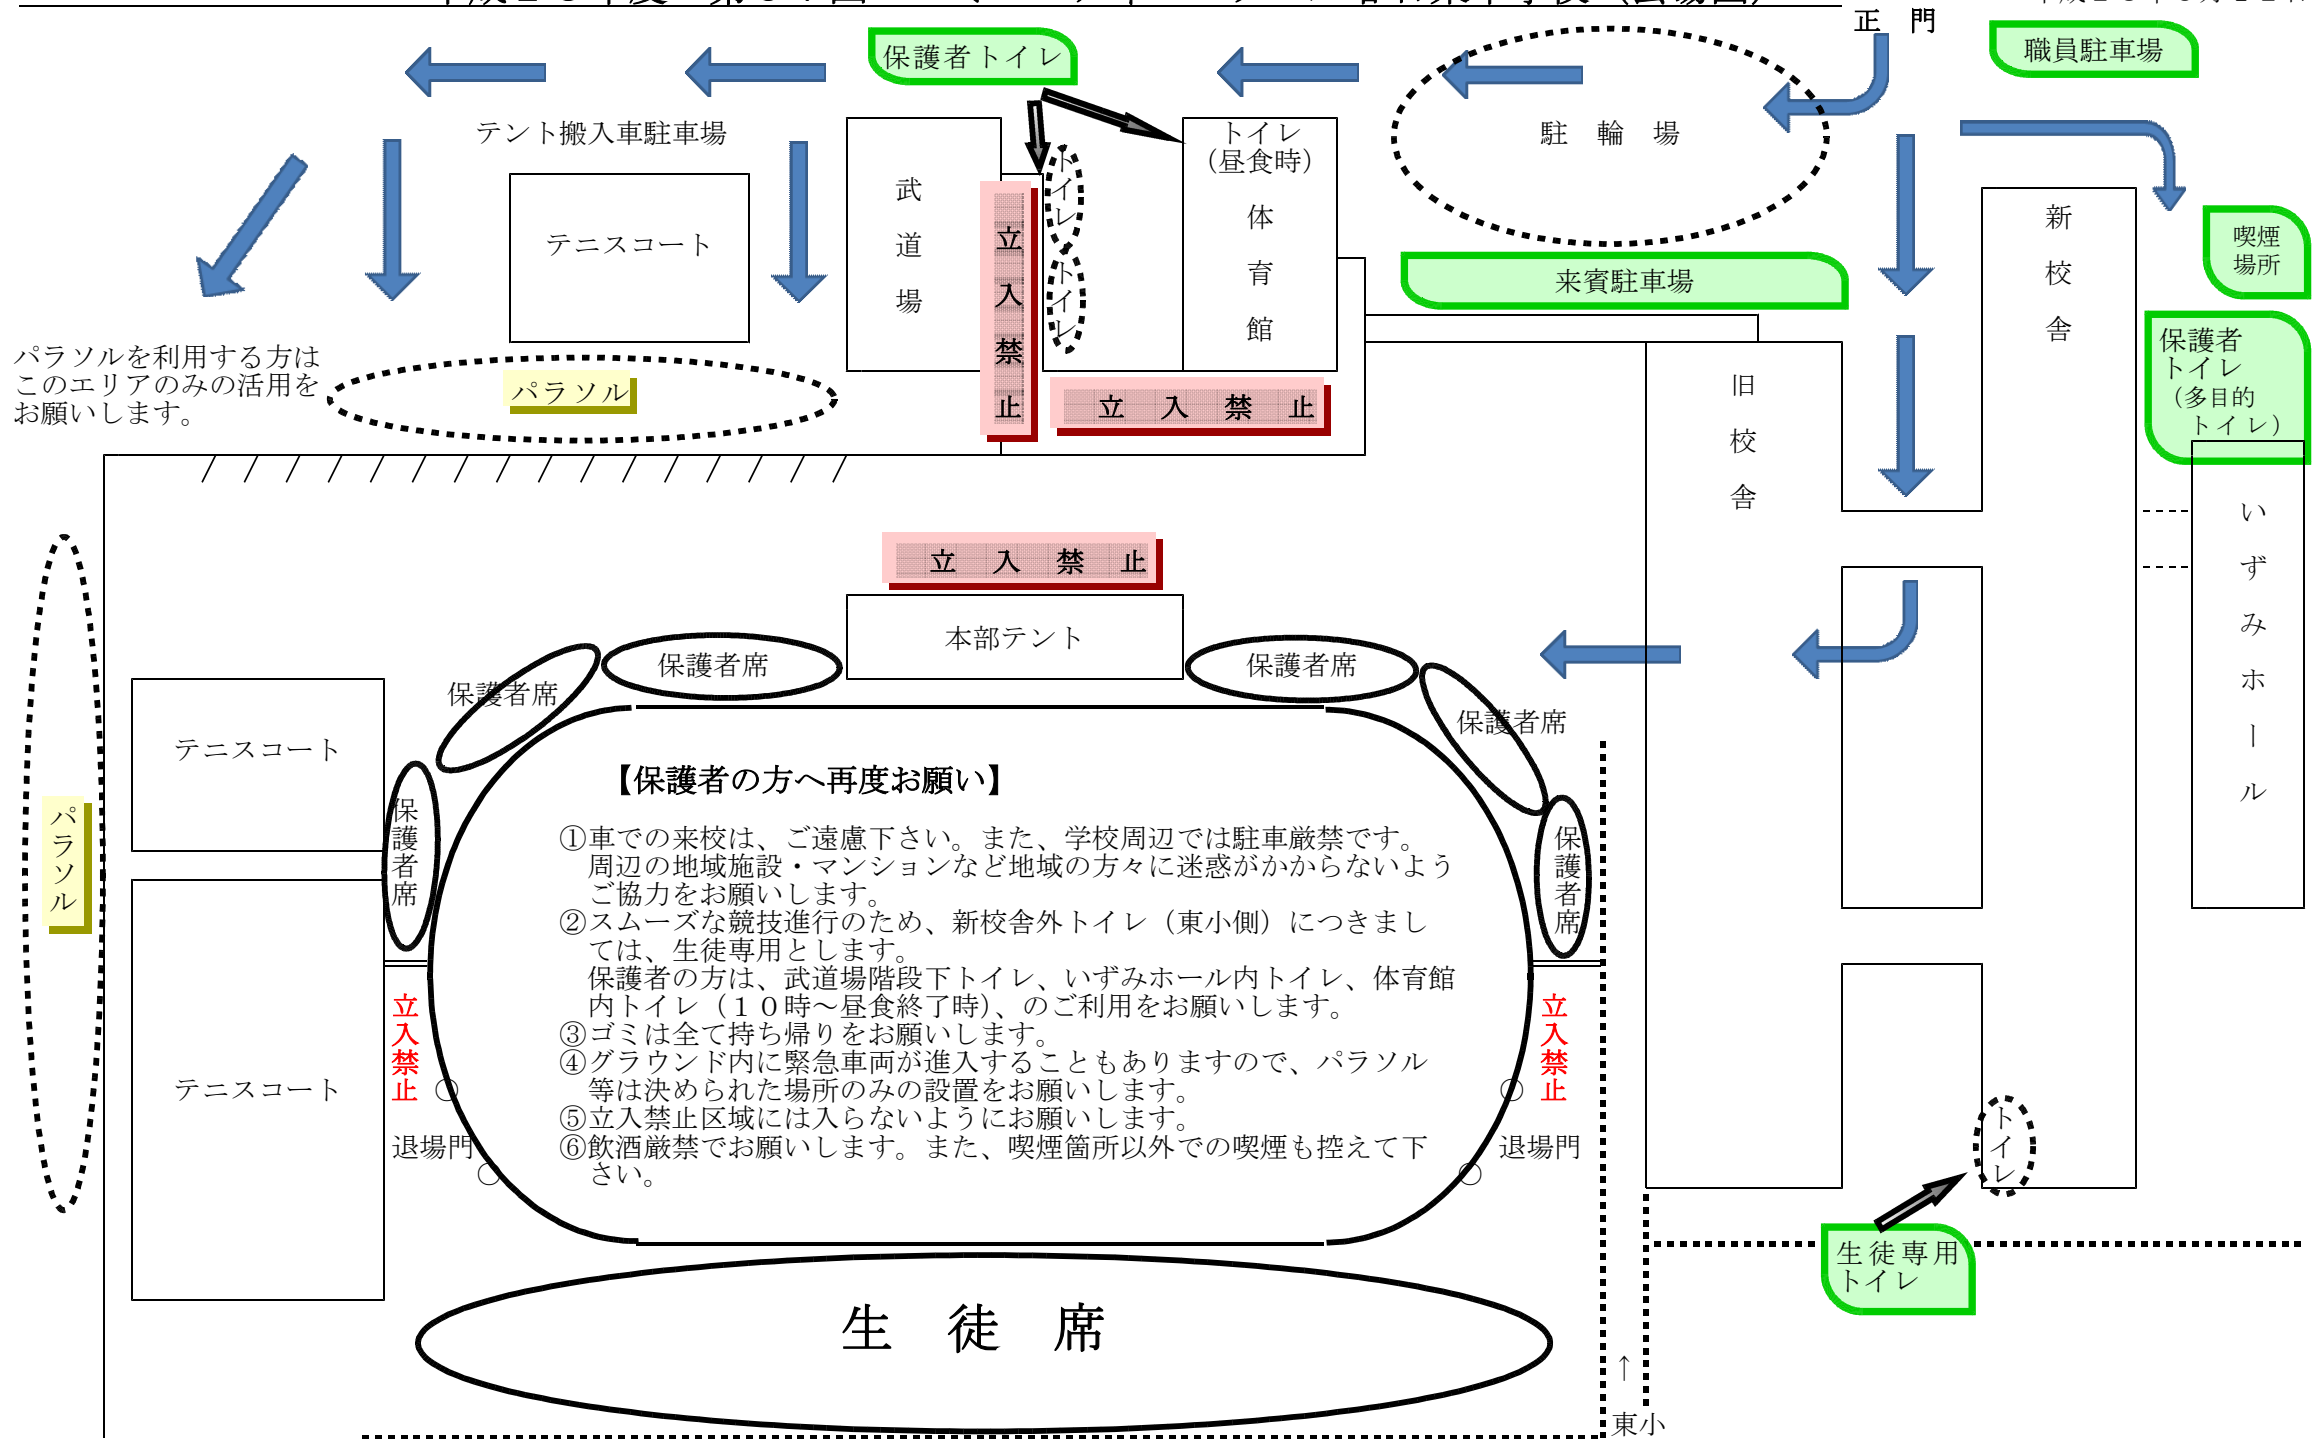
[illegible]

正　門

保護者トイレ

職員駐車場

テント搬入車駐車場

トイレ
（昼食時）

体
育
館

駐　輪　場

武
道
場

立
入
禁
止

トイレ

トイレ

テニスコート

来賓駐車場

新
校
舎

喫煙
場所

保護者
トイレ
（多目的
トイレ）

パラソルを利用する方は
このエリアのみの活用を
お願いします。

パラソル

立　入　禁　止

旧
校
舎

いずみホール

立　入　禁　止

本部テント

保護者席

保護者席

保護者席

保護者席

テニスコート

パラソル

保護者席

保護者席

【保護者の方へ再度お願い】

①車での来校は、ご遠慮下さい。また、学校周辺では駐車厳禁です。
周辺の地域施設・マンションなど地域の方々に迷惑がかからないようご協力をお願いします。
②スムーズな競技進行のため、新校舎外トイレ（東小側）につきましては、生徒専用とします。
保護者の方は、武道場階段下トイレ、いずみホール内トイレ、体育館内トイレ（１０時～昼食終了時）、のご利用をお願いします。
③ゴミは全て持ち帰りをお願いします。
④グラウンド内に緊急車両が進入することもありますので、パラソル等は決められた場所のみの設置をお願いします。
⑤立入禁止区域には入らないようにお願いします。
⑥飲酒厳禁でお願いします。また、喫煙箇所以外での喫煙も控えて下さい。

テニスコート

立
入
禁
止

退場門

立
入
禁
止

退場門

トイレ

生徒専用
トイレ

生　徒　席

↑
東小